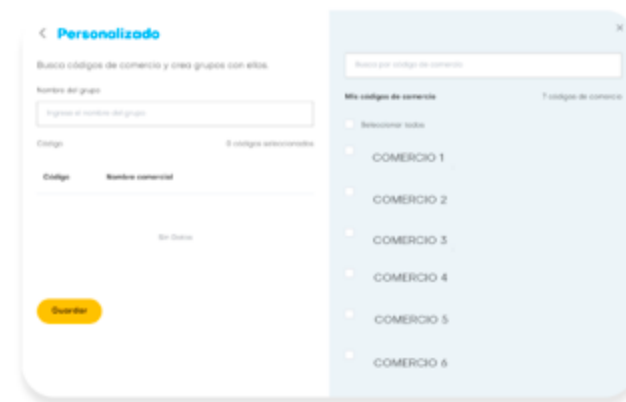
< Personalizado

Busca códigos de comercio y crea grupos con ellos.

Nombre del grupo

Ingresa el nombre del grupo

Código

0 códigos seleccionados

| Código | Nombre comercial |
|---|---|

Sin Datos

Guardar

×

Busca por código de comercio

Mis códigos de comercio

7 códigos de comercio

Seleccionar todos

COMERCIO 1

COMERCIO 2

COMERCIO 3

COMERCIO 4

COMERCIO 5

COMERCIO 6